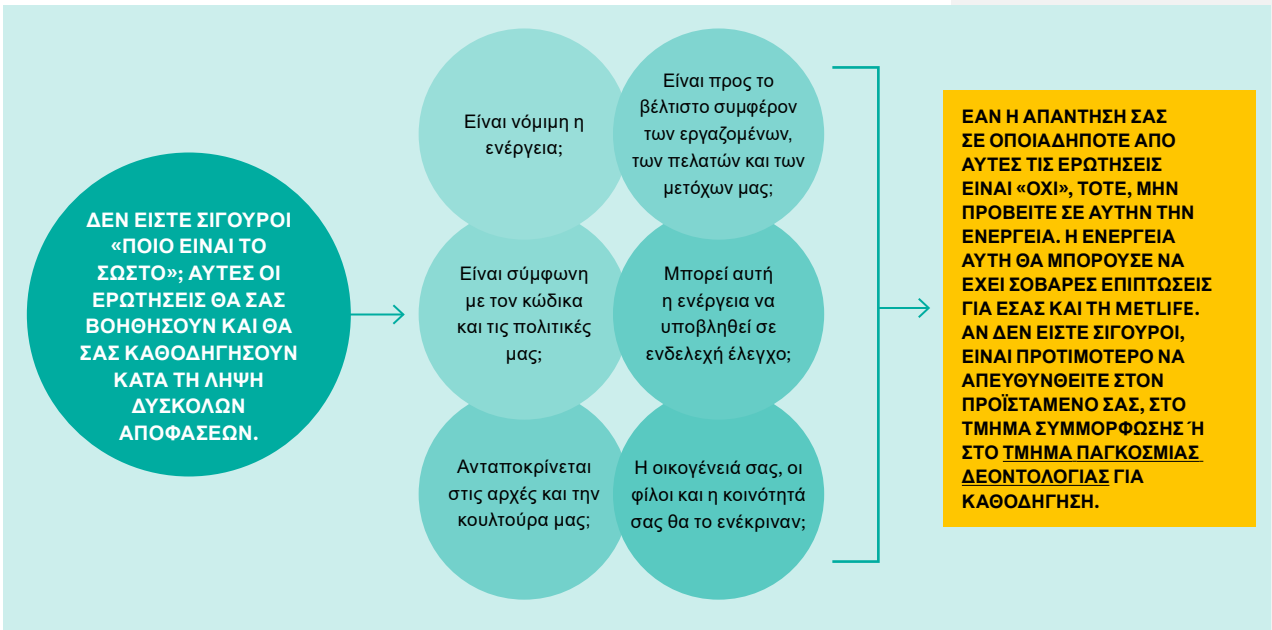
ΔΕΝ ΕΙΣΤΕ ΣΙΓΟΥΡΟΙ «ΠΟΙΟ ΕΙΝΑΙ ΤΟ ΣΩΣΤΟ»; ΑΥΤΕΣ ΟΙ ΕΡΩΤΗΣΕΙΣ ΘΑ ΣΑΣ ΒΟΗΘΗΣΟΥΝ ΚΑΙ ΘΑ ΣΑΣ ΚΑΘΟΔΗΓΗΣΟΥΝ ΚΑΤΑ ΤΗ ΛΗΨΗ ΔΥΣΚΟΛΩΝ ΑΠΟΦΑΣΕΩΝ.

Είναι νόμιμη η ενέργεια;

Είναι προς το βέλτιστο συμφέρον των εργαζομένων, των πελατών και των μετόχων μας;

Είναι σύμφωνη με τον κώδικα και τις πολιτικές μας;

Μπορεί αυτή η ενέργεια να υποβληθεί σε ενδελεχή έλεγχο;

Ανταποκρίνεται στις αρχές και την κουλτούρα μας;

Η οικογένειά σας, οι φίλοι και η κοινότητά σας θα το ενέκριναν;

ΕΑΝ Η ΑΠΑΝΤΗΣΗ ΣΑΣ ΣΕ ΟΠΟΙΑΔΗΠΟΤΕ ΑΠΟ ΑΥΤΕΣ ΤΙΣ ΕΡΩΤΗΣΕΙΣ ΕΙΝΑΙ «ΟΧΙ», ΤΟΤΕ, ΜΗΝ ΠΡΟΒΕΙΤΕ ΣΕ ΑΥΤΗΝ ΤΗΝ ΕΝΕΡΓΕΙΑ. Η ΕΝΕΡΓΕΙΑ ΑΥΤΗ ΘΑ ΜΠΟΡΟΥΣΕ ΝΑ ΕΧΕΙ ΣΟΒΑΡΕΣ ΕΠΙΠΤΩΣΕΙΣ ΓΙΑ ΕΣΑΣ ΚΑΙ ΤΗ METLIFE. ΑΝ ΔΕΝ ΕΙΣΤΕ ΣΙΓΟΥΡΟΙ, ΕΙΝΑΙ ΠΡΟΤΙΜΟΤΕΡΟ ΝΑ ΑΠΕΥΘΥΝΘΕΙΤΕ ΣΤΟΝ ΠΡΟΪΣΤΑΜΕΝΟ ΣΑΣ, ΣΤΟ ΤΜΗΜΑ ΣΥΜΜΟΡΦΩΣΗΣ Ή ΣΤΟ ΤΜΗΜΑ ΠΑΓΚΟΣΜΙΑΣ ΔΕΟΝΤΟΛΟΓΙΑΣ ΓΙΑ ΚΑΘΟΔΗΓΗΣΗ.